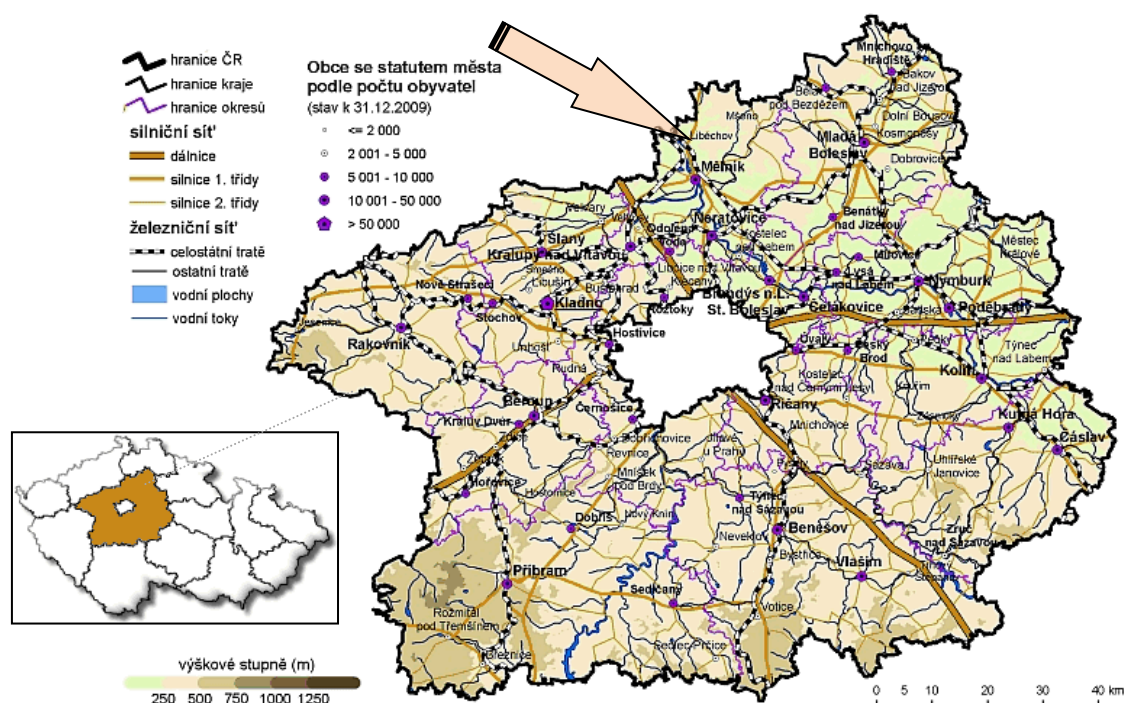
hranice ČR
hranice kraje
hranice okresů
silniční síť
dálnice
silnice 1. třídy
silnice 2. třídy
železniční síť
celostátní tratě
ostatní tratě
vodní plochy
vodní toky

Obce se statutem města podle počtu obyvatel
(stav k 31.12.2009)
<= 2 000
2 001 - 5 000
5 001 - 10 000
10 001 - 50 000
> 50 000

Mnichovo Hradiště
Bakov nad Jizerou
Bělá pod Bezdězem
Dolní Bousov
Kosmonosy
Liběchov
Mělník
Mladá Boleslav
Dobrovice
Benátky nad Jizerou
Neratovice
Kostelec nad Labem
Milovice
Městec Králové
Velvary
Slaný
Odolena Voda
Kralupy nad Vltavou
Smečno
Libušín
Libčice nad Vltavou
Klecany
Buštěhrad
Lysá nad Labem
Nymburk
Brandýs n.L.-St. Boleslav
Čelákovice
Poděbrady
Nové Strašecí
Kladno
Roztoky
Stochov
Hostivice
Jesenice
Rakovník
Unhošť
Rudná
Úvaly
Český Brod
Týnec nad Labem
Kostelec nad Černými lesy
Kouřim
Kolín
Beroun
Černošice
Říčany
Kutná Hora
Králův Dvůr
Žebrák
Dobřichovice
Jílové u Prahy
Mnichovice
Čáslav
Zdice
Revnice
Mníšek pod Brdy
Sázava
Uhlířské Janovice
Hořovice
Hostomice
Týnec nad Sázavou
Dobříš
Nový Knín
Benešov
Neveklov
Zruč nad Sázavou
Bystřice
Vlašim
Příbram
Trhový Štěpánov
Sedlčany
Votice
Rožmitál pod Třemšínem
Sedlec-Prčice
Březnice

výškové stupně (m)
250 500 750 1000 1250

0 5 10 20 30 40 km